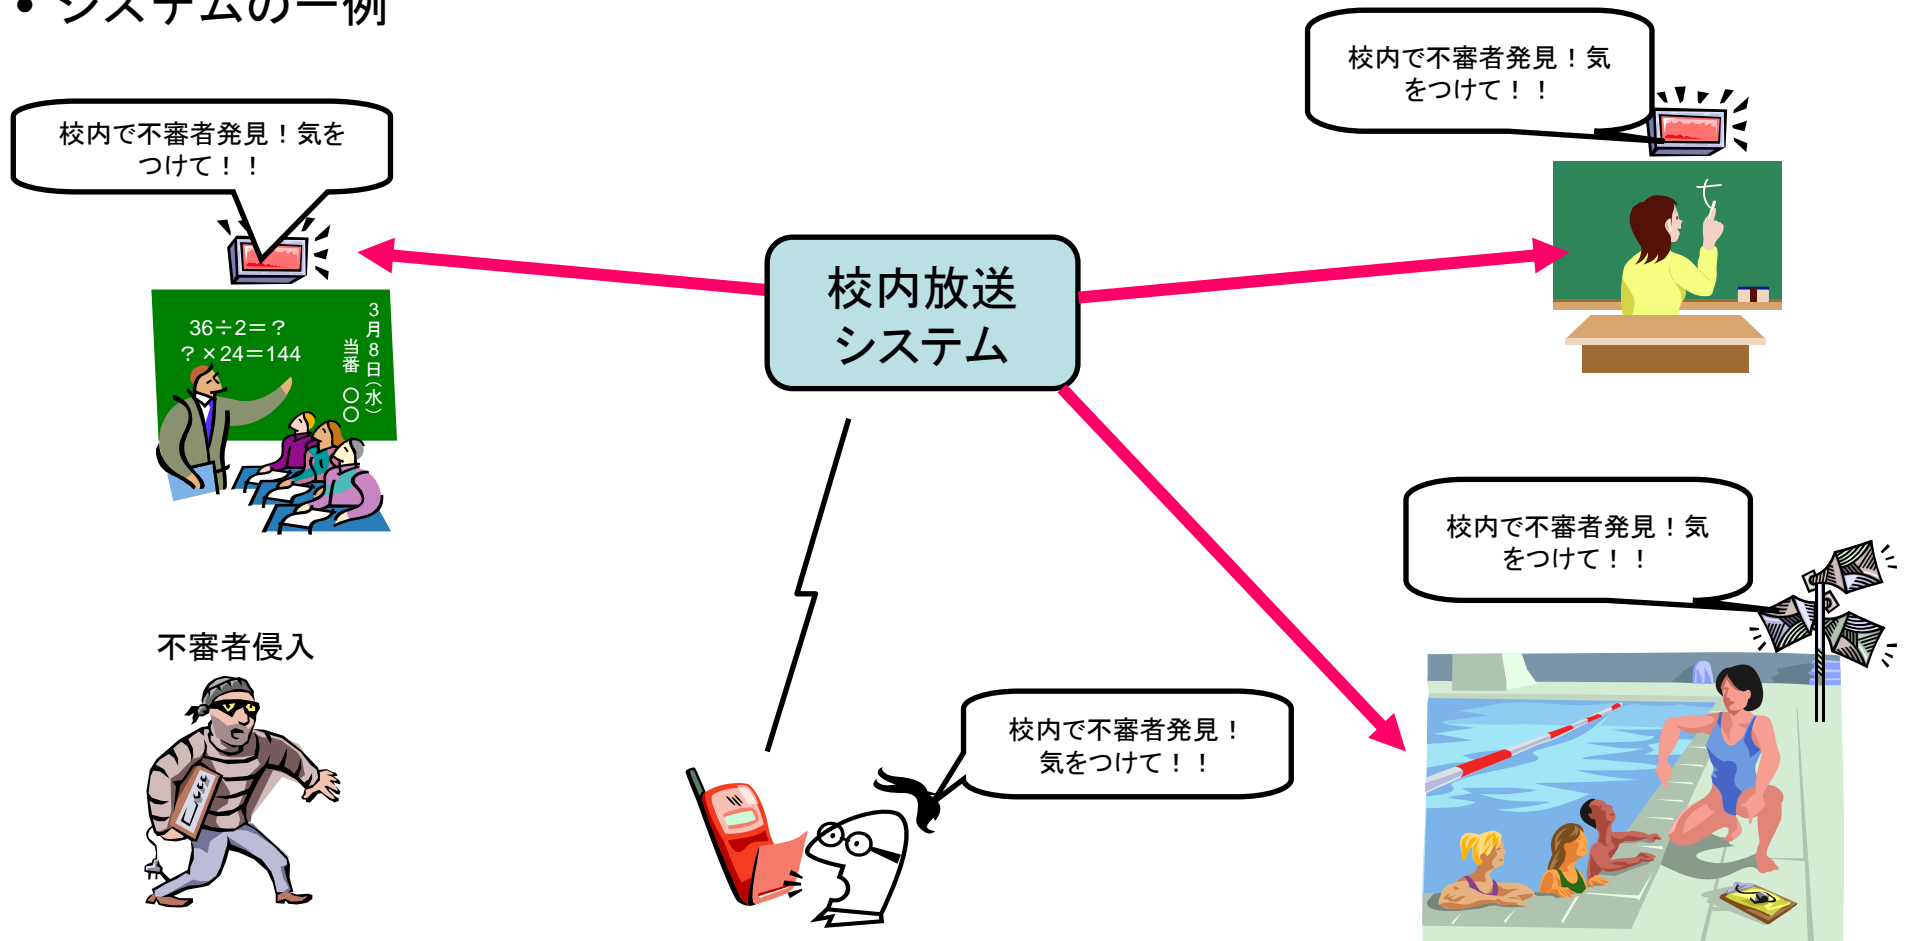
• システムの一例

校内で不審者発見！気をつけて！！

校内で不審者発見！気をつけて！！

$36 \div 2 = ?$
$? \times 24 = 144$

3月8日（水）
当番 ○○

校内放送システム

不審者侵入

校内で不審者発見！気をつけて！！

校内で不審者発見！気をつけて！！